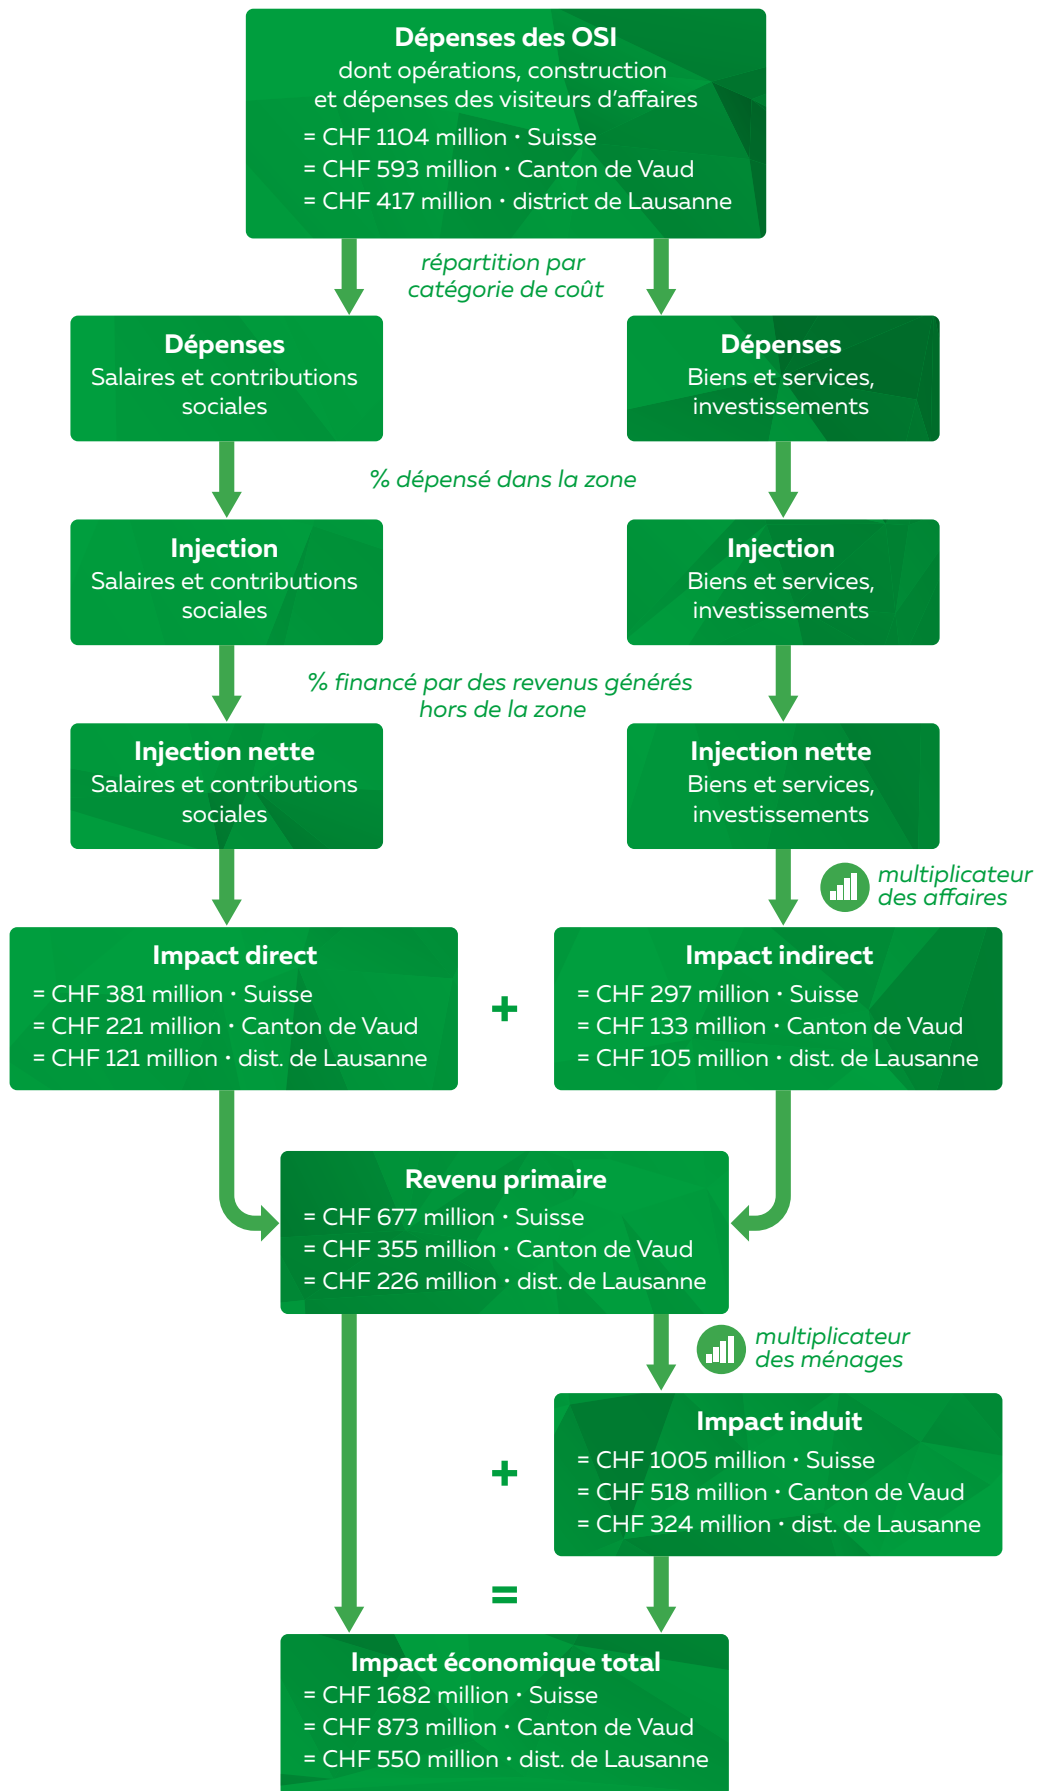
Dépenses des OSI
dont opérations, construction et dépenses des visiteurs d'affaires
= CHF 1104 million · Suisse
= CHF 593 million · Canton de Vaud
= CHF 417 million · district de Lausanne

répartition par catégorie de coût

Dépenses
Salaires et contributions sociales

Dépenses
Biens et services, investissements

% dépensé dans la zone

Injection
Salaires et contributions sociales

Injection
Biens et services, investissements

% financé par des revenus générés hors de la zone

Injection nette
Salaires et contributions sociales

Injection nette
Biens et services, investissements

multiplicateur des affaires

Impact direct
= CHF 381 million · Suisse
= CHF 221 million · Canton de Vaud
= CHF 121 million · dist. de Lausanne

+

Impact indirect
= CHF 297 million · Suisse
= CHF 133 million · Canton de Vaud
= CHF 105 million · dist. de Lausanne

Revenu primaire
= CHF 677 million · Suisse
= CHF 355 million · Canton de Vaud
= CHF 226 million · dist. de Lausanne

multiplicateur des ménages

+

Impact induit
= CHF 1005 million · Suisse
= CHF 518 million · Canton de Vaud
= CHF 324 million · dist. de Lausanne

=

Impact économique total
= CHF 1682 million · Suisse
= CHF 873 million · Canton de Vaud
= CHF 550 million · dist. de Lausanne